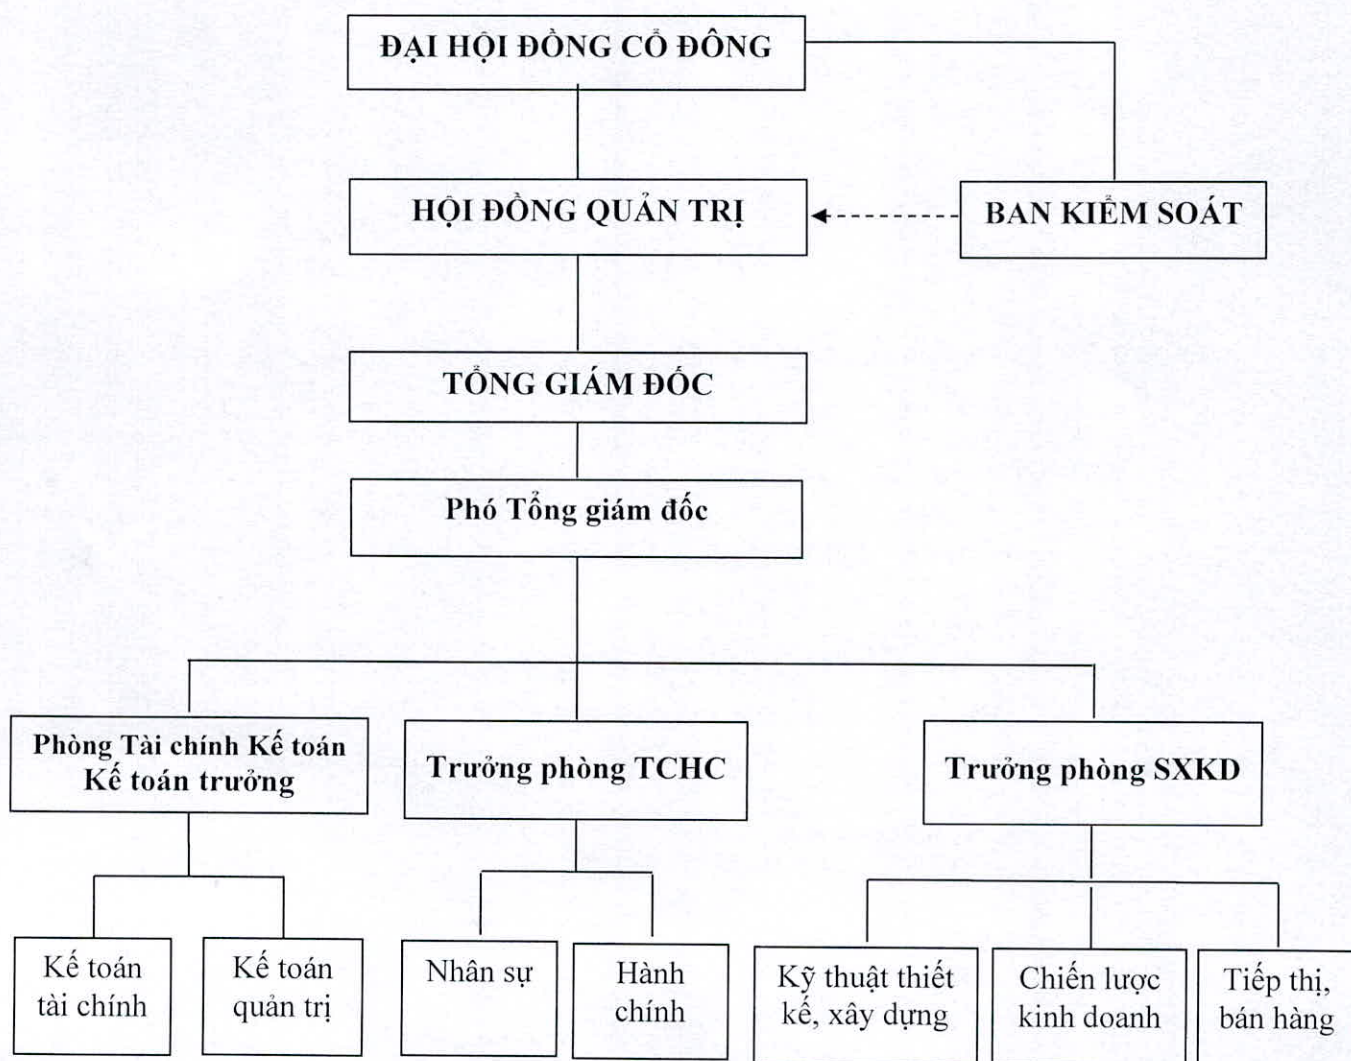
ĐẠI HỘI ĐỒNG CỔ ĐÔNG

HỘI ĐỒNG QUẢN TRỊ

BAN KIỂM SOÁT

TỔNG GIÁM ĐỐC

Phó Tổng giám đốc

Phòng Tài chính Kế toán
Kế toán trưởng

Trưởng phòng TCHC

Trưởng phòng SXKD

Kế toán tài chính

Kế toán quản trị

Nhân sự

Hành chính

Kỹ thuật thiết kế, xây dựng

Chiến lược kinh doanh

Tiếp thị, bán hàng